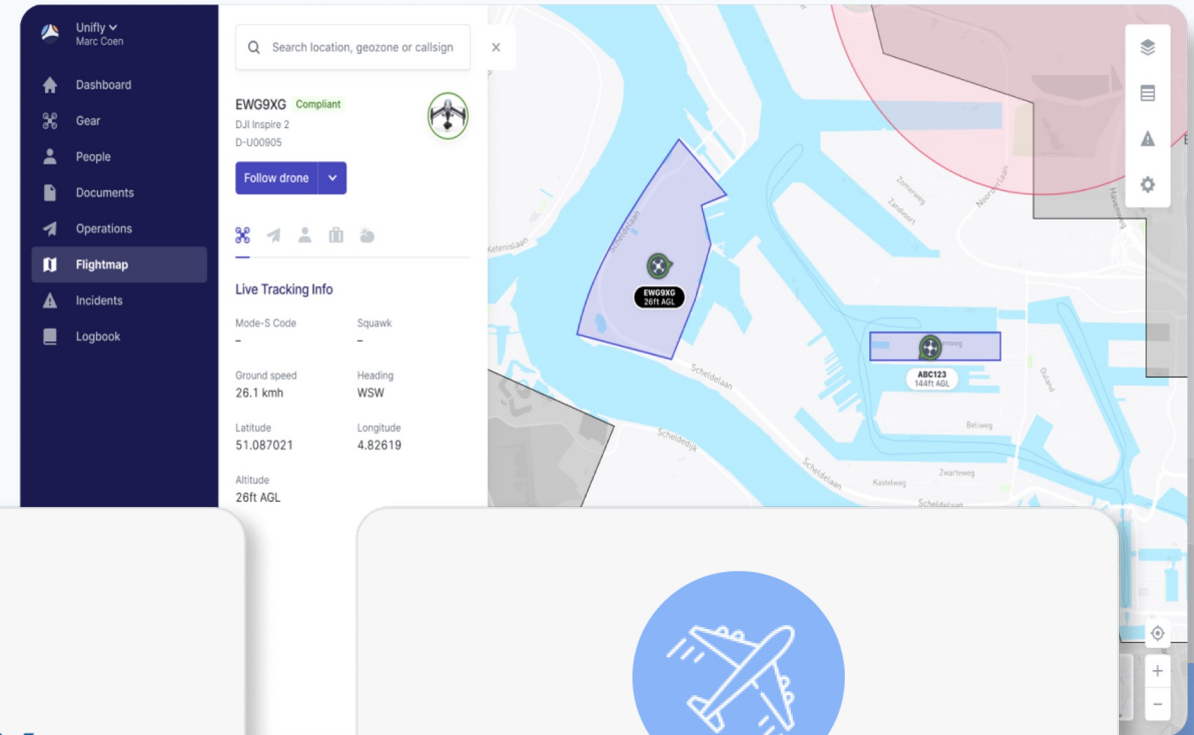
Unifly
Marc Coen

Dashboard
Gear
People
Documents
Operations
Flightmap
Incidents
Logbook

Search location, geozone or callsign

EWG9XG Compliant
DJI Inspire 2
D-U00905

Follow drone

Live Tracking Info

Mode-S Code
–

Squawk
–

Ground speed
26.1 kmh

Heading
WSW

Latitude
51.087021

Longitude
4.82619

Altitude
26ft AGL

EWG9XG
26ft AGL

ABC123
144ft AGL

Scheldelaan
Scheldedijk
Scheldelaan
Scheldelaan
Zomerweg
Zandvoort
Noordweg
Beliweg
Zwarteweg
Kastelweg
Oudland
Havenweg
Meteinslaan